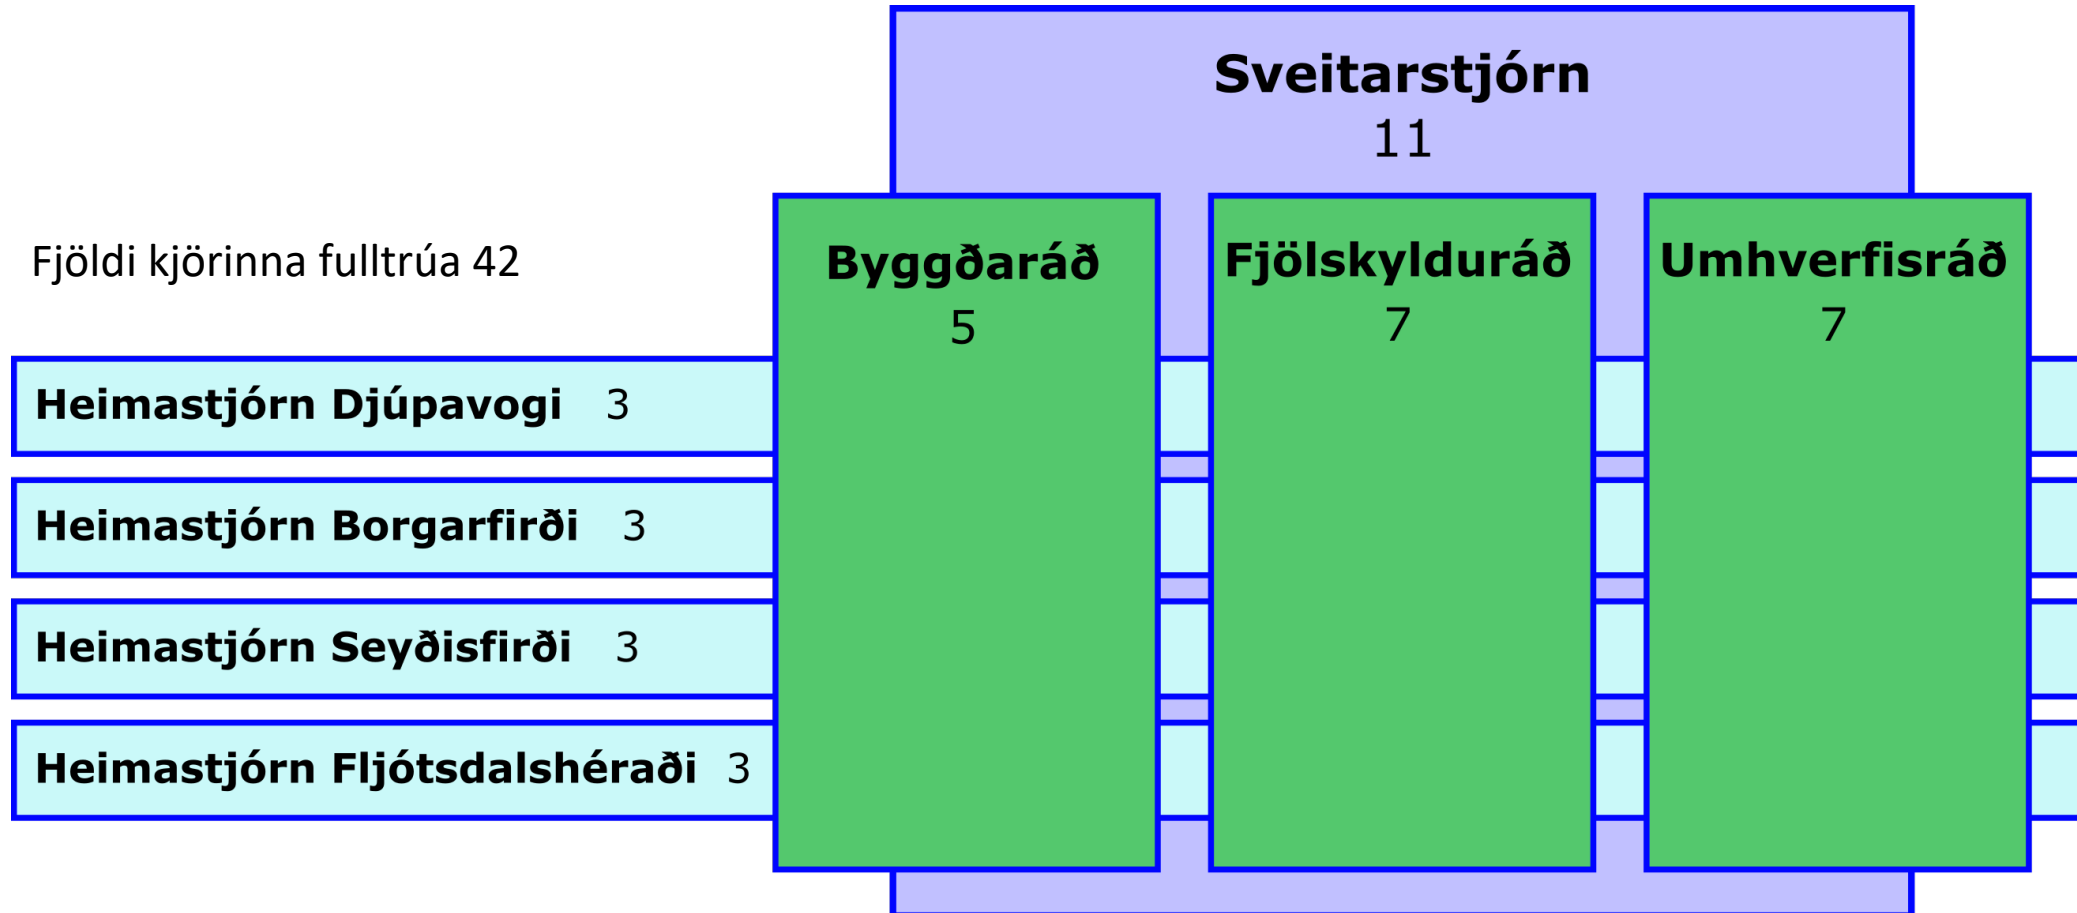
Sveitarstjórn
11

Fjöldi kjörinna fulltrúa 42

Byggðaráð
5

Fjölskylduráð
7

Umhverfisráð
7

Heimastjórn Djúpavogi 3

Heimastjórn Borgarfirði 3

Heimastjórn Seyðisfirði 3

Heimastjórn Fljótsdalshéraði 3